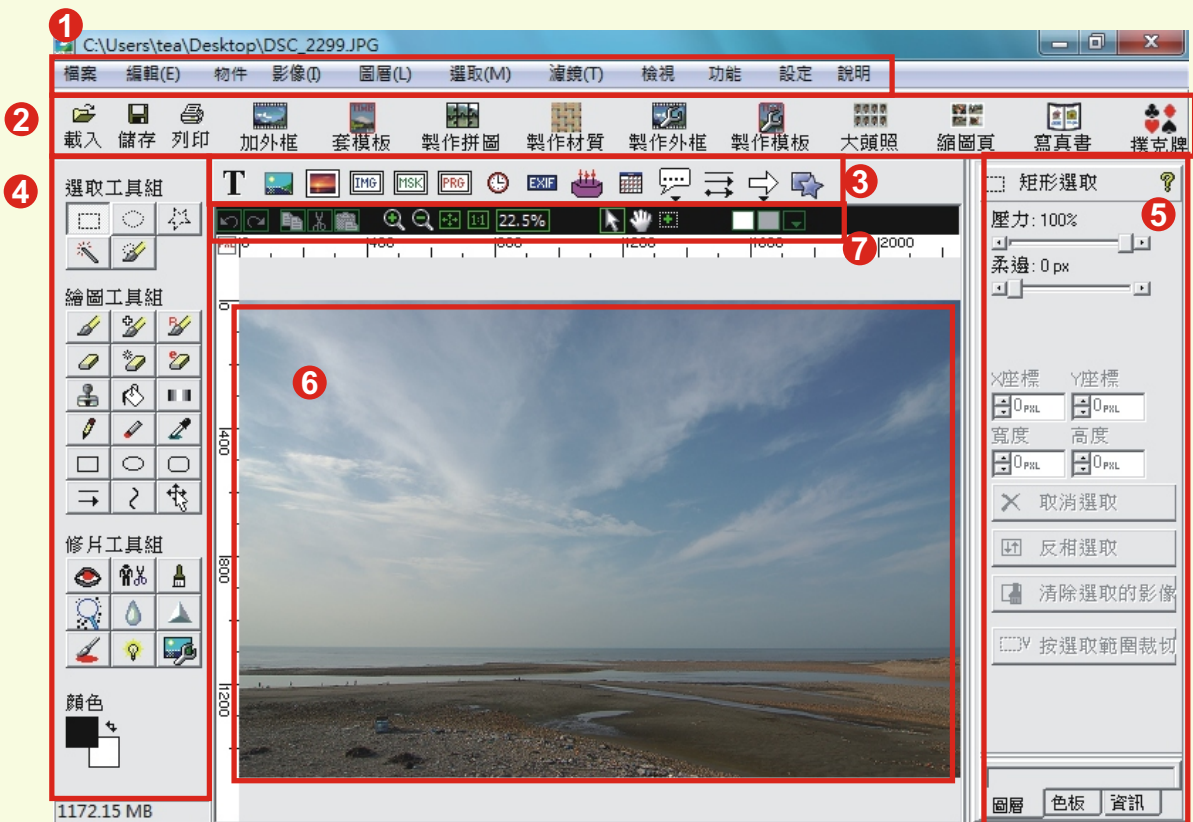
1
C:\Users\tea\Desktop\DSC_2299.JPG

檔案 編輯(E) 物件 影像(I) 圖層(L) 選取(M) 濾鏡(T) 檢視 功能 設定 說明

2
載入 儲存 列印 加外框 套模板 製作拼圖 製作材質 製作外框 製作模板 大頭照 縮圖頁 寫真書 撲克牌

4
選取工具組

繪圖工具組

修片工具組

顏色

1172.15 MB

T IMG MSK PRG EXIF
3

22.5%

7

0 400 800 1200 1600 2000

0 400 800 1200

6

矩形選取
5
壓力: 100%
柔邊: 0 px

X座標 Y座標
0PXL 0PXL
寬度 高度
0PXL 0PXL

取消選取
反相選取
清除選取的影像
按選取範圍裁切

圖層 色板 資訊